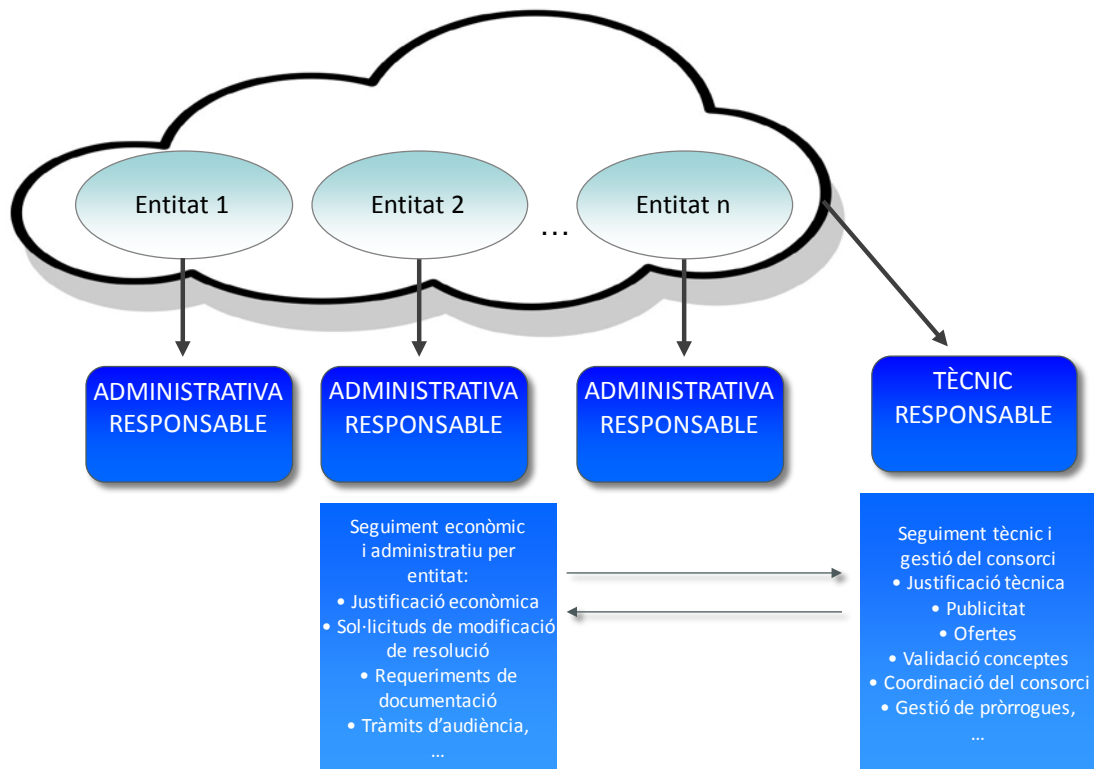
Entitat 1

Entitat 2

…

Entitat n

ADMINISTRATIVA RESPONSABLE

ADMINISTRATIVA RESPONSABLE

ADMINISTRATIVA RESPONSABLE

TÈCNIC RESPONSABLE

Seguiment econòmic i administratiu per entitat:
• Justificació econòmica
• Sol·licituds de modificació de resolució
• Requeriments de documentació
• Tràmits d'audiència,
…

Seguiment tècnic i gestió del consorci
• Justificació tècnica
• Publicitat
• Ofertes
• Validació conceptes
• Coordinació del consorci
• Gestió de pròrrogues,
…